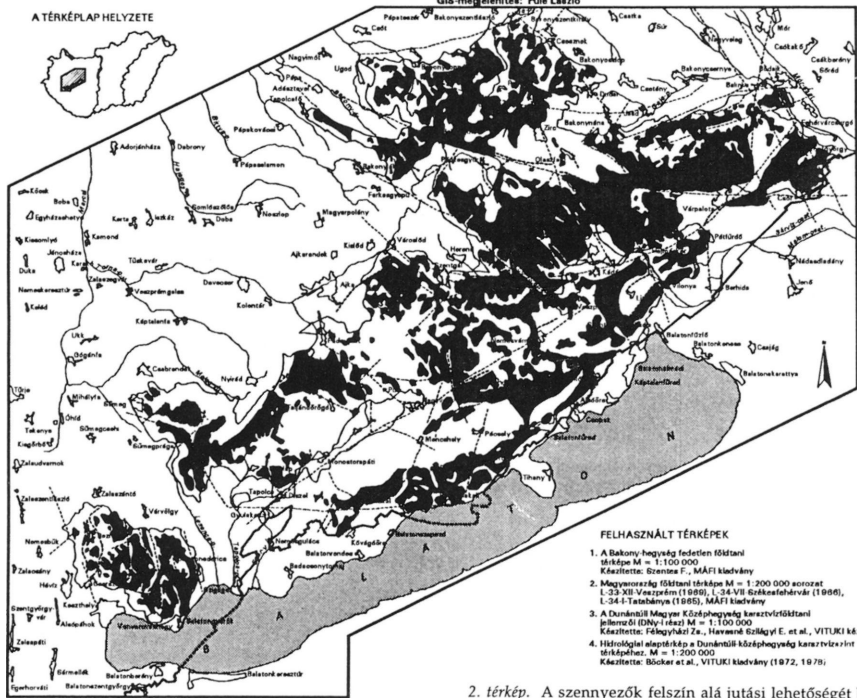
Gis-megjelenítés: Füle László

A TÉRKÉPLAP HELYZETE

Pápateszér Bakonyszentlászló Csetény Mór Bakonycsernye Csókakő Söréd Nagyvázsony Ugod Pápa Adásztevel Zirc Bakonybél Várpalota Ajka Veszprém Herend Pétfürdő Nádasdladány Berhida Balatonfüred Balatonalmádi Tihany Tapolca Keszthely Hévíz Sümeg Devecser Kolontár Badacsony Vilonya Balatonkenese Balatonakarattya Csajág Jenő Zalaszántó Várvölgy Monoszló

N
B A L A T O N

FELHASZNÁLT TÉRKÉPEK

1. A Bakony-hegység fedetlen földtani térképe M = 1:100 000
Készítette: Szentes F., MÁFI kiadvány

2. Magyarország földtani térképe M = 1:200 000 sorozat L-33-XII-Veszprém (1969), L-34-VII-Székesfehérvár (1966), L-34-I-Tatabánya (1965), MÁFI kiadvány

3. A Dunántúli Magyar Középhegység karsztvízföldtani jellemzői (DNy-i rész) M = 1:100 000
Készítette: Félegyházi Zs., Havasné Szilágyi E. et al., VITUKI kia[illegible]

4. Hidrológiai alaptérkép a Dunántúli-középhegység karsztvizeinek térképéhez. M = 1:200 000
Készítette: Böcker et al., VITUKI kiadvány (1972, 1978)

2. térkép. A szennyezők felszín alá jutási lehetőségét